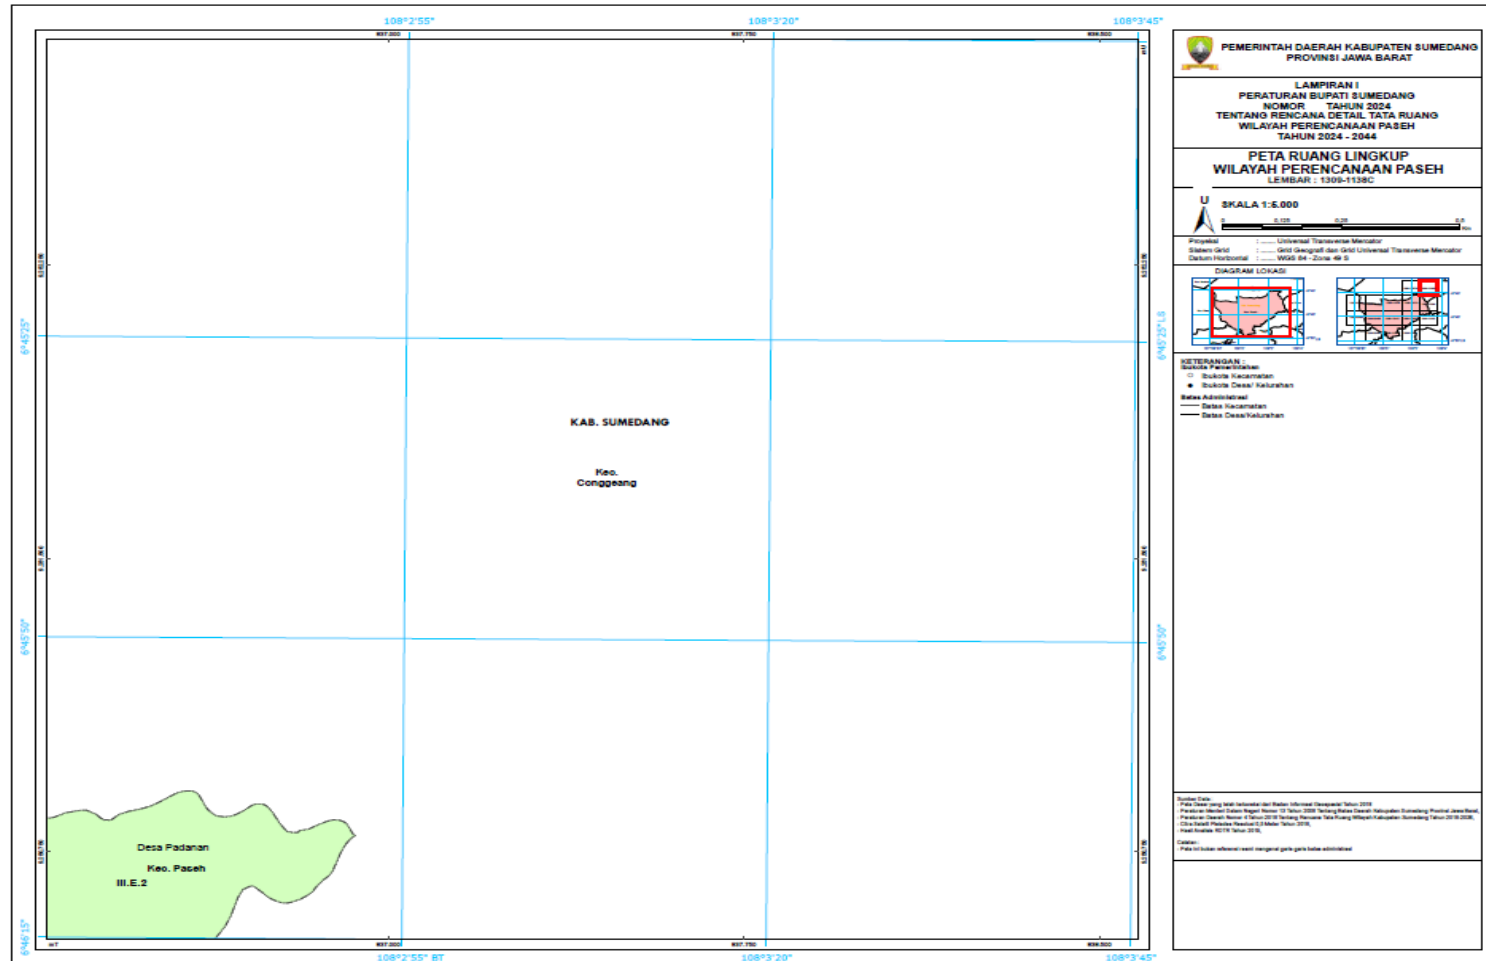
108°2'55"
108°3'20"
108°3'45"

PEMERINTAH DAERAH KABUPATEN SUMEDANG
PROVINSI JAWA BARAT

LAMPIRAN I
PERATURAN BUPATI SUMEDANG
NOMOR TAHUN 2024
TENTANG RENCANA DETAIL TATA RUANG
WILAYAH PERENCANAAN PASEH
TAHUN 2024 - 2044

PETA RUANG LINGKUP
WILAYAH PERENCANAAN PASEH
LEMBAR : 1309-1138C

U
SKALA 1:5.000
0 0,125 0,25 0,5 Km

Proyeksi : Universal Transverse Mercator
Sistem Grid : Grid Geografi dan Grid Universal Transverse Mercator
Datum Horizontal : WGS 84 - Zona 49 S

DIAGRAM LOKASI

KETERANGAN :
Ibukota Pemerintahan
Ibukota Kecamatan
Ibukota Desa/ Kelurahan
Batas Administrasi
Batas Kecamatan
Batas Desa/Kelurahan

6°45'25"
6°45'50"
6°46'15"
6°45'25"LS
6°45'50"

KAB. SUMEDANG
Kec. Conggeang

Desa Padanan
Kec. Paseh
III.E.2

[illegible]

108°2'55" BT
108°3'20"
108°3'45"